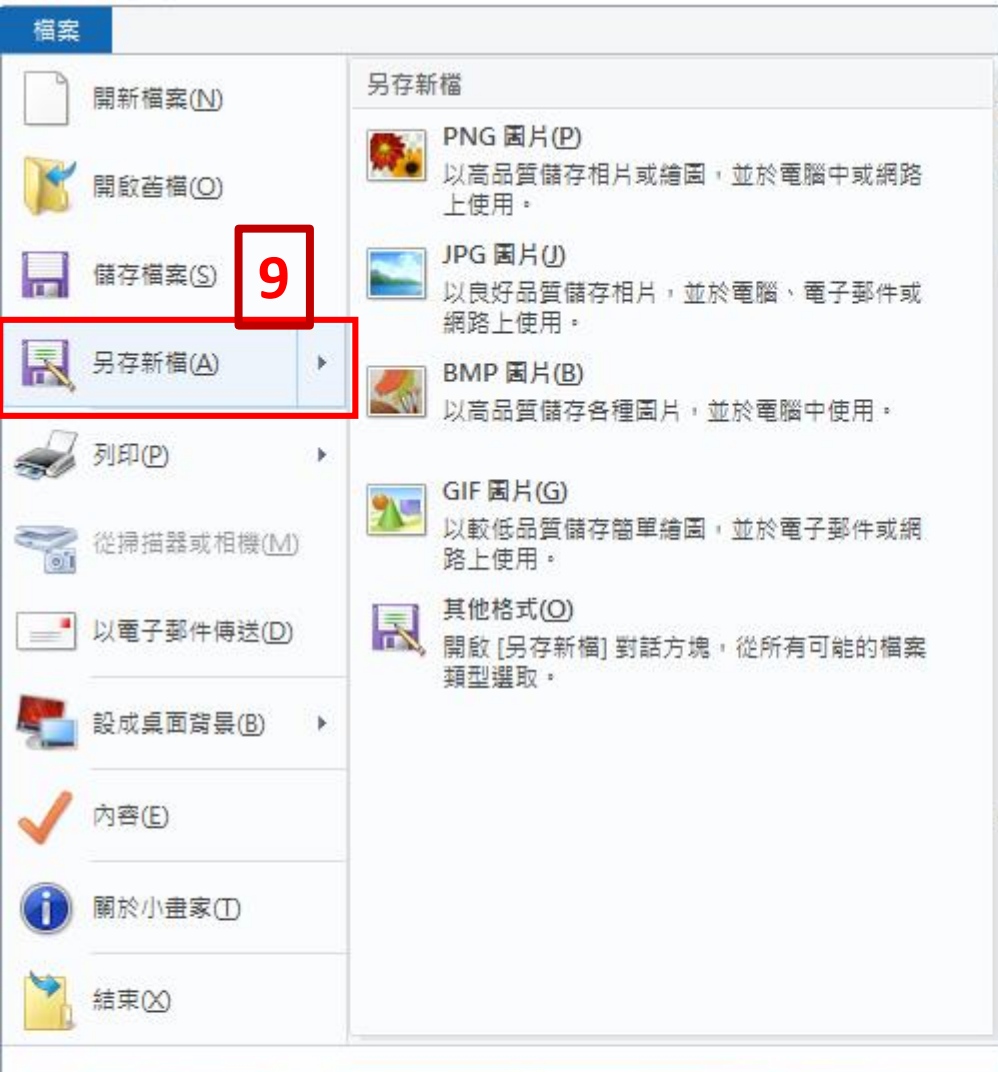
檔案

開新檔案(N)

開啟舊檔(O)

儲存檔案(S)

9

另存新檔(A)

列印(P)

從掃描器或相機(M)

以電子郵件傳送(D)

設成桌面背景(B)

內容(E)

關於小畫家(T)

結束(X)

另存新檔

PNG 圖片(P)
以高品質儲存相片或繪圖，並於電腦中或網路上使用。

JPG 圖片(J)
以良好品質儲存相片，並於電腦、電子郵件或網路上使用。

BMP 圖片(B)
以高品質儲存各種圖片，並於電腦中使用。

GIF 圖片(G)
以較低品質儲存簡單繪圖，並於電子郵件或網路上使用。

其他格式(O)
開啟 [另存新檔] 對話方塊，從所有可能的檔案類型選取。